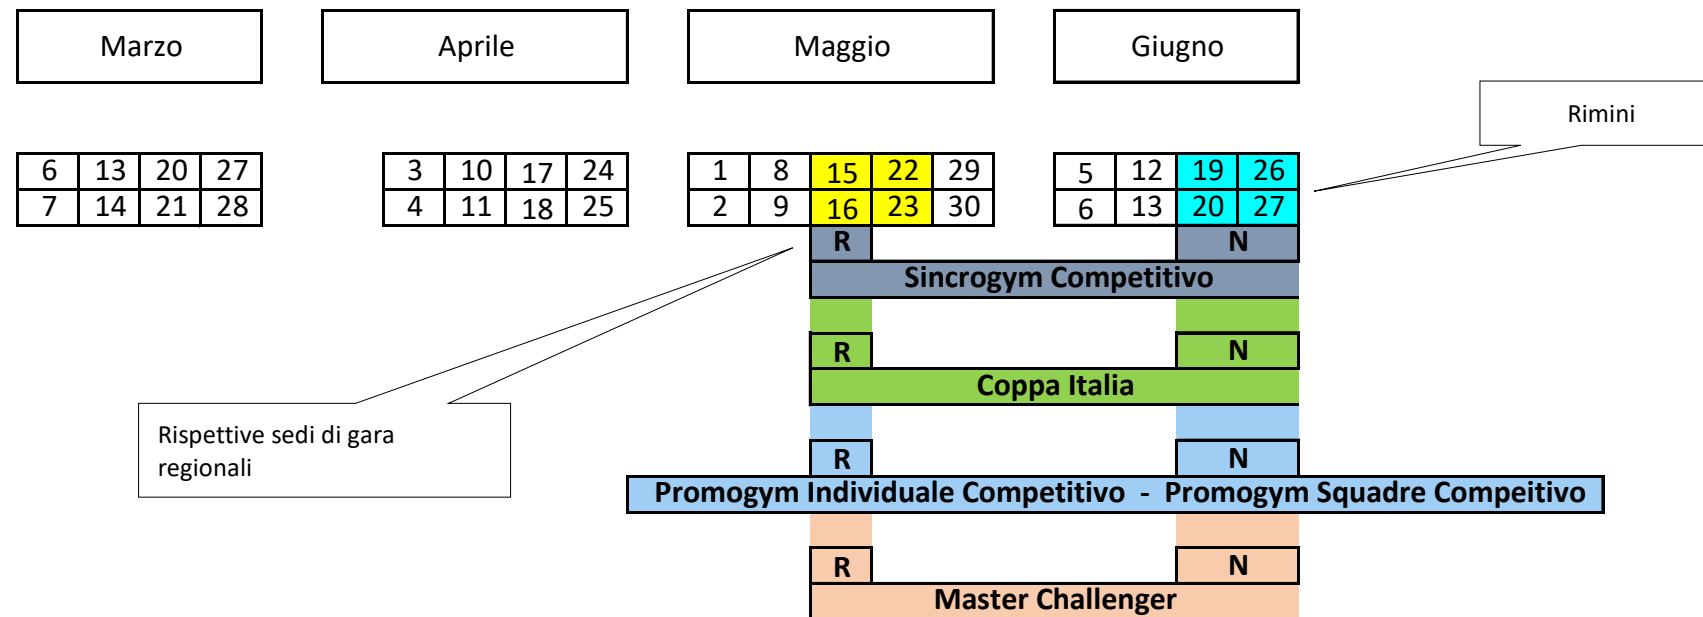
Marzo

Aprile

Maggio

Giugno

Rimini

| 6 | 13 | 20 | 27 |
|---|---|---|---|
| 7 | 14 | 21 | 28 |

| 3 | 10 | 17 | 24 |
|---|---|---|---|
| 4 | 11 | 18 | 25 |

| 1 | 8 | 15 | 22 | 29 |
|---|---|---|---|---|
| 2 | 9 | 16 | 23 | 30 |

| 5 | 12 | 19 | 26 |
|---|---|---|---|
| 6 | 13 | 20 | 27 |

R N
Sincrogym Competitivo

R N
Coppa Italia

Rispettive sedi di gara regionali

R N
Promogym Individuale Competitivo - Promogym Squadre Compeitivo

R N
Master Challenger